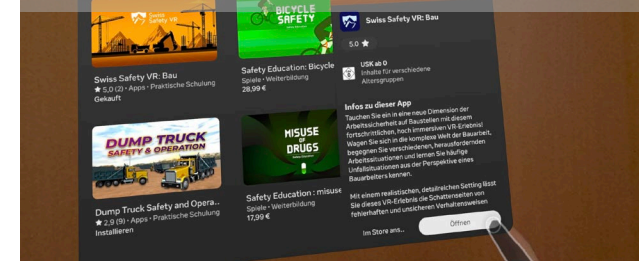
Swiss Safety VR

Swiss Safety VR: Bau
★ 5,0 (2) · Apps · Praktische Schulung
Gekauft

BICYCLE SAFETY

Safety Education: Bicycle
Spiele · Weiterbildung
28,99 €

DUMP TRUCK SAFETY & OPERATION

Dump Truck Safety and Opera...
★ 2,9 (9) · Apps · Praktische Schulung
Installieren

MISUSE OF DRUGS

Safety Education : misuse
Spiele · Weiterbildung
17,99 €

Swiss Safety VR: Bau

5.0 ★

USK ab 0
Inhalte für verschiedene Altersgruppen

Infos zu dieser App
Tauchen Sie ein in eine neue Dimension der Arbeitssicherheit auf Baustellen mit diesem fortschrittlichen, hoch immersiven VR-Erlebnis! Wagen Sie sich in die komplexe Welt der Bauarbeit, begegnen Sie verschiedenen, herausfordernden Arbeitssituationen und lernen Sie häufige Unfallsituationen aus der Perspektive eines Bauarbeiters kennen.

Mit einem realistischen, detailreichen Setting lässt Sie dieses VR-Erlebnis die Schattenseiten von fehlerhaften und unsicheren Verhaltensweisen

Im Store ans...

Öffnen